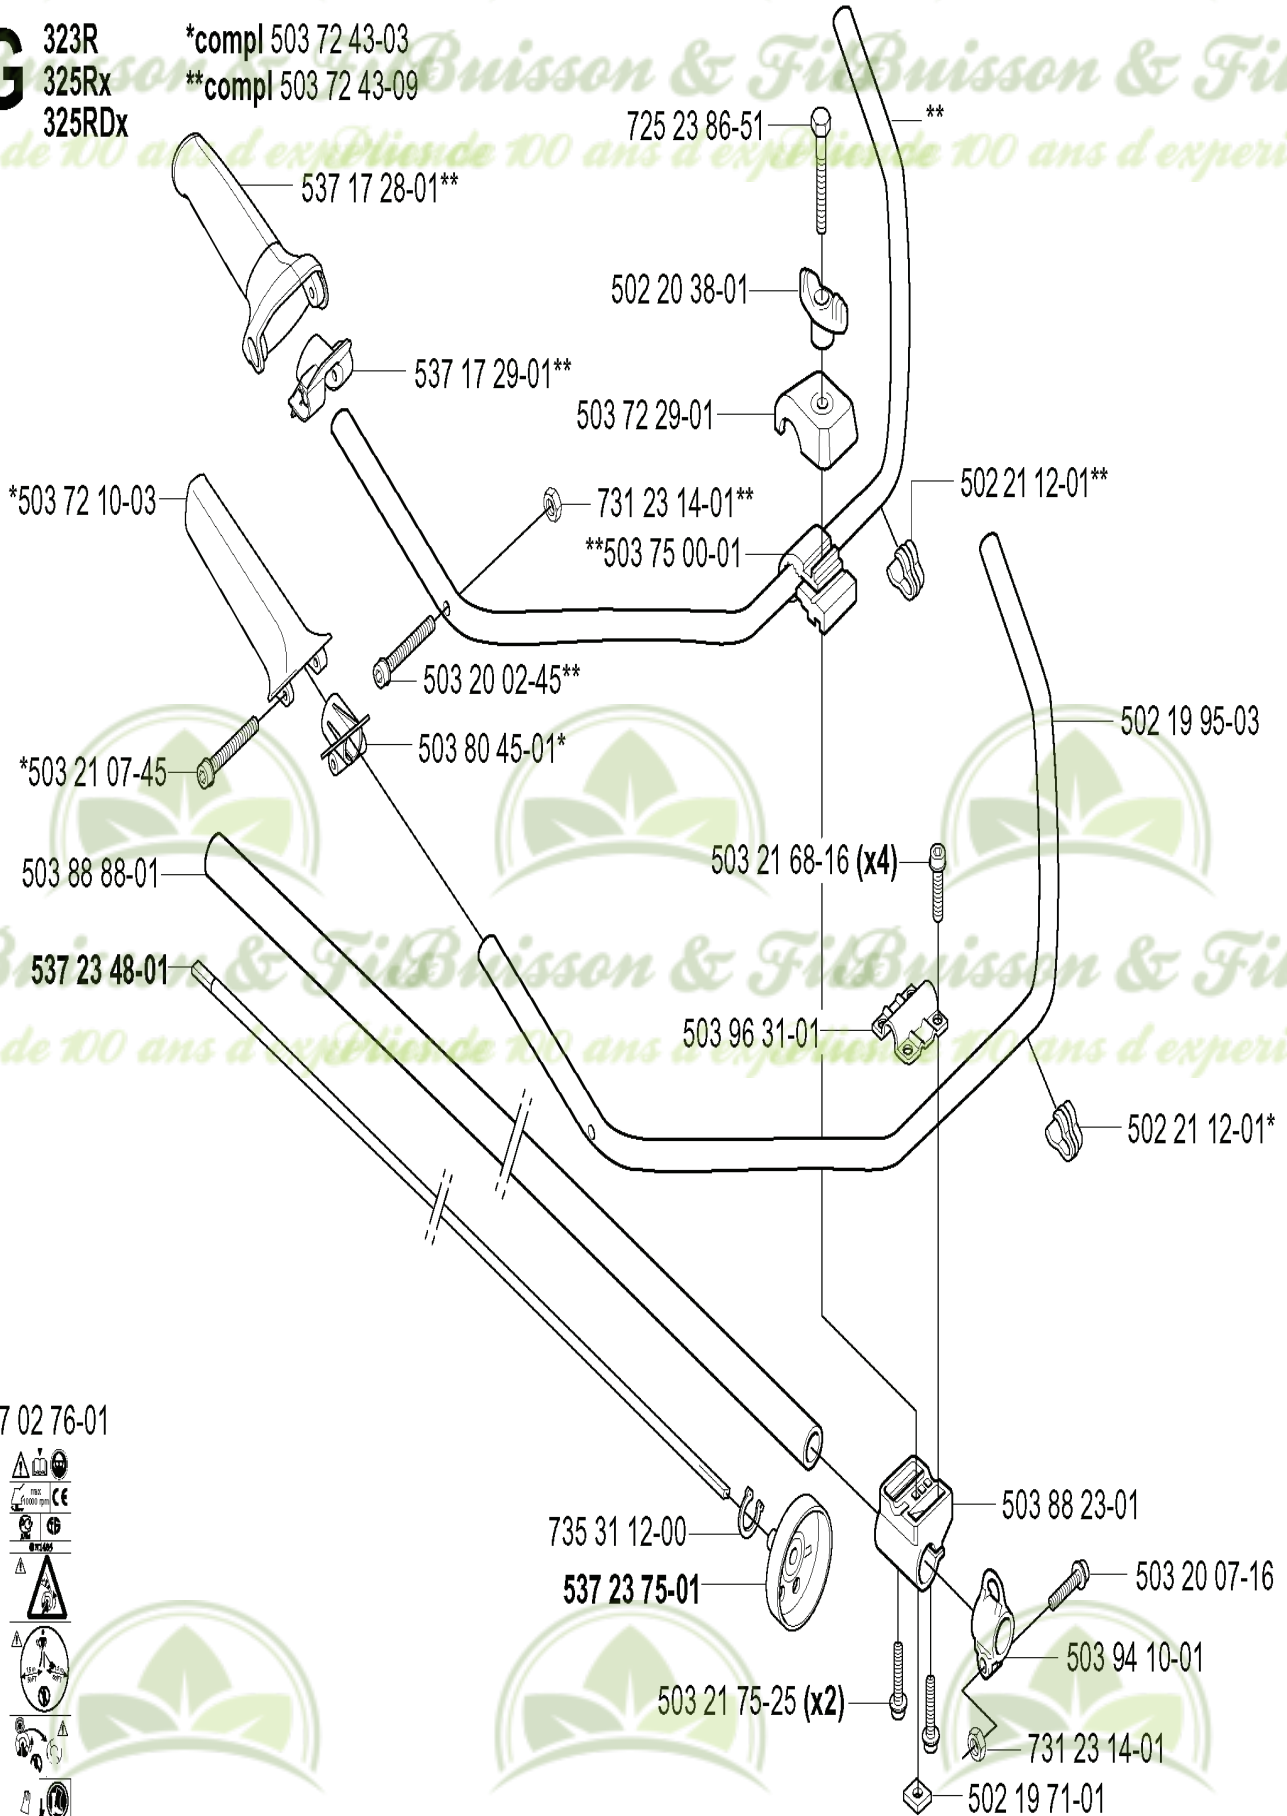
G 323R
325Rx
325RDx

*compl 503 72 43-03
**compl 503 72 43-09

Buisson & Fils Buisson & Fils
de 100 ans d'expérience de 100 ans d'expérience

537 17 28-01**
725 23 86-51
**
502 20 38-01
537 17 29-01**
503 72 29-01
*503 72 10-03
731 23 14-01**
502 21 12-01**
**503 75 00-01
503 20 02-45**
502 19 95-03
*503 21 07-45
503 80 45-01*
503 88 88-01
503 21 68-16 **(x4)**
**537 23 48-01**
Buisson & Fils Buisson & Fils
de 100 ans d'expérience de 100 ans d'expérience
503 96 31-01
502 21 12-01*
7 02 76-01
503 88 23-01
735 31 12-00
**537 23 75-01**
503 20 07-16
503 94 10-01
503 21 75-25 **(x2)**
731 23 14-01
502 19 71-01